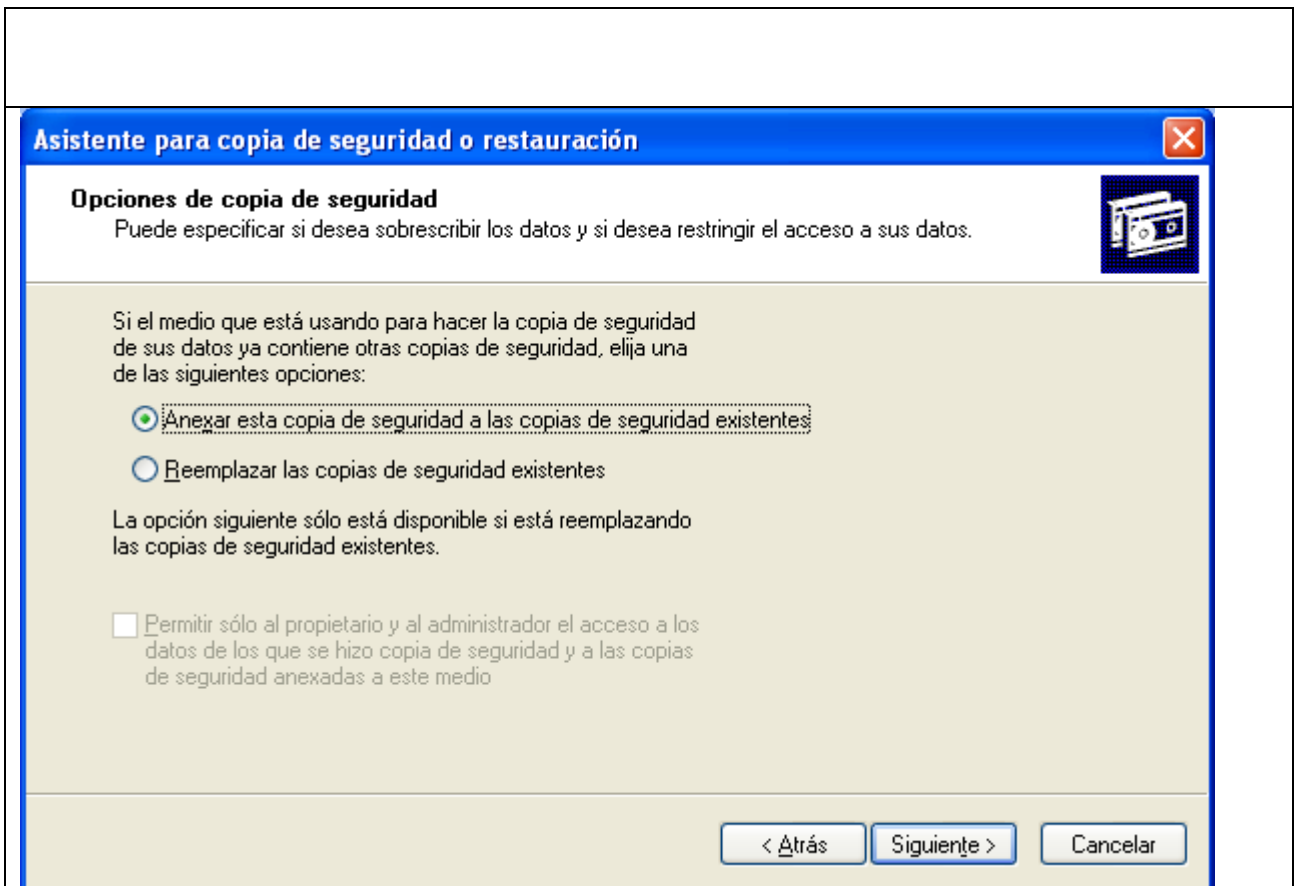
Asistente para copia de seguridad o restauración

Opciones de copia de seguridad
Puede especificar si desea sobrescribir los datos y si desea restringir el acceso a sus datos.

Si el medio que está usando para hacer la copia de seguridad de sus datos ya contiene otras copias de seguridad, elija una de las siguientes opciones:

Anexar esta copia de seguridad a las copias de seguridad existentes

Reemplazar las copias de seguridad existentes

La opción siguiente sólo está disponible si está reemplazando las copias de seguridad existentes.

Permitir sólo al propietario y al administrador el acceso a los datos de los que se hizo copia de seguridad y a las copias de seguridad anexadas a este medio

< Atrás | Siguiente > | Cancelar